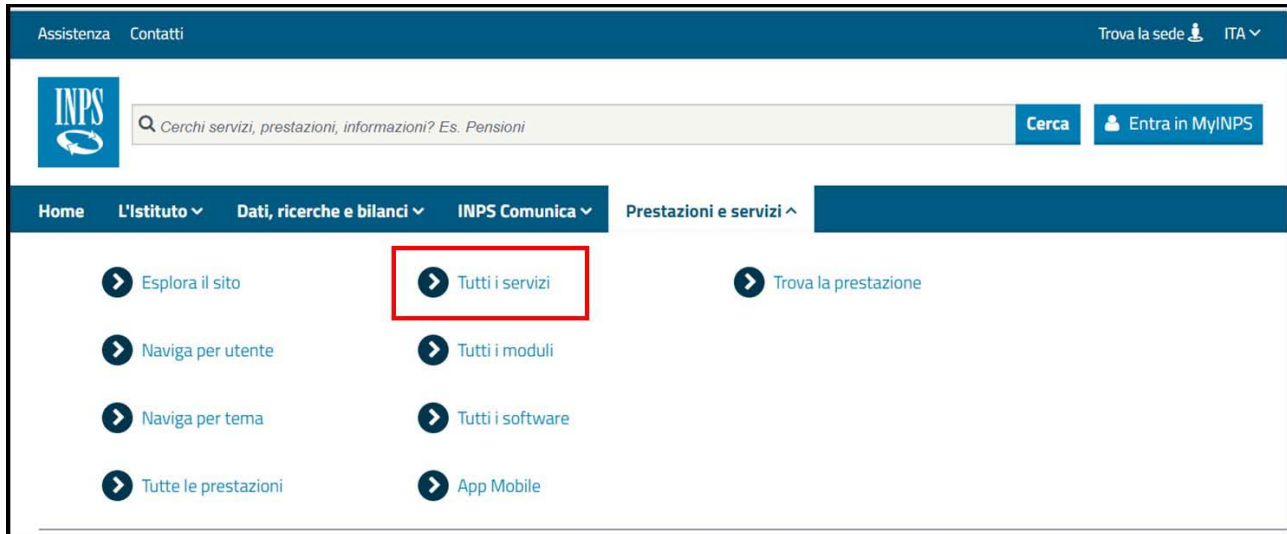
Assistenza Contatti

Trova la sede ITA

INPS

Cerchi servizi, prestazioni, informazioni? Es. Pensioni

Cerca

Entra in MyINPS

Home L'Istituto Dati, ricerche e bilanci INPS Comunica Prestazioni e servizi

Esplora il sito

Naviga per utente

Naviga per tema

Tutte le prestazioni

Tutti i servizi

Tutti i moduli

Tutti i software

App Mobile

Trova la prestazione